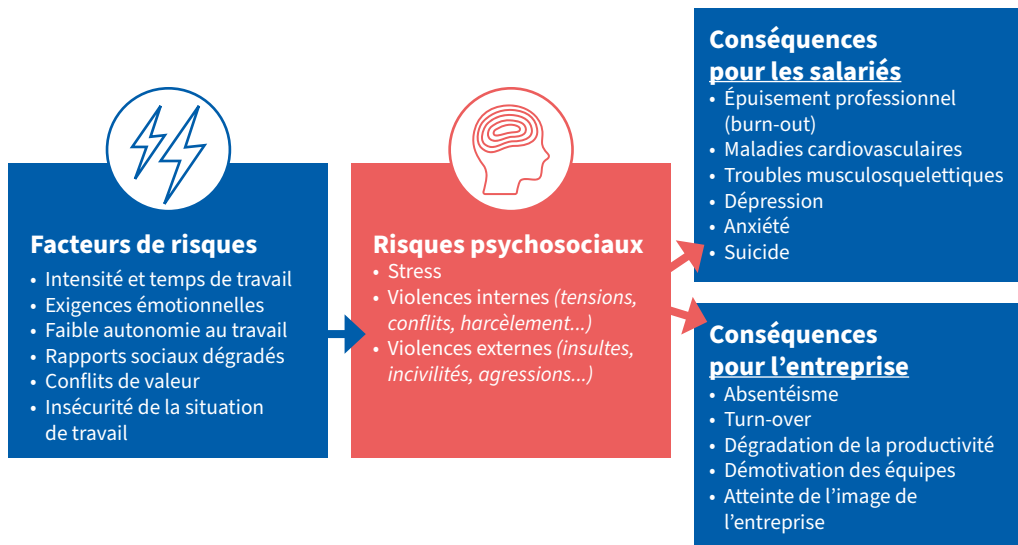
Facteurs de risques
• Intensité et temps de travail
• Exigences émotionnelles
• Faible autonomie au travail
• Rapports sociaux dégradés
• Conflits de valeur
• Insécurité de la situation de travail

Risques psychosociaux
• Stress
• Violences internes (tensions, conflits, harcèlement...)
• Violences externes (insultes, incivilités, agressions...)

Conséquences pour les salariés
• Épuisement professionnel (burn-out)
• Maladies cardiovasculaires
• Troubles musculosquelettiques
• Dépression
• Anxiété
• Suicide

Conséquences pour l'entreprise
• Absentéisme
• Turn-over
• Dégradation de la productivité
• Démotivation des équipes
• Atteinte de l'image de l'entreprise